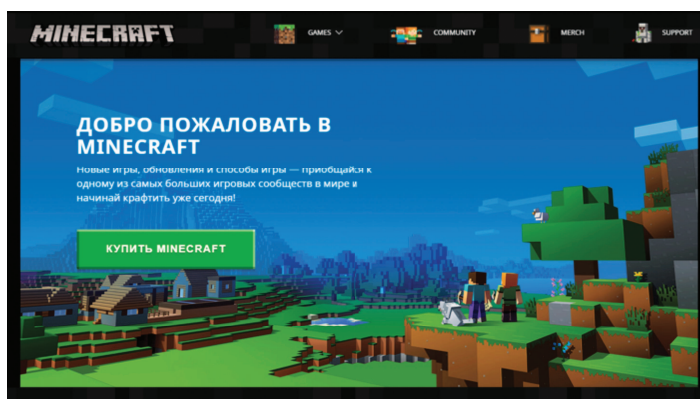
MINECRAFT

GAMES

COMMUNITY

MERCH

SUPPORT

ДОБРО ПОЖАЛОВАТЬ В MINECRAFT

Новые игры, обновления и способы игры — приобщайся к одному из самых больших игровых сообществ в мире и начинай крафтить уже сегодня!

КУПИТЬ MINECRAFT